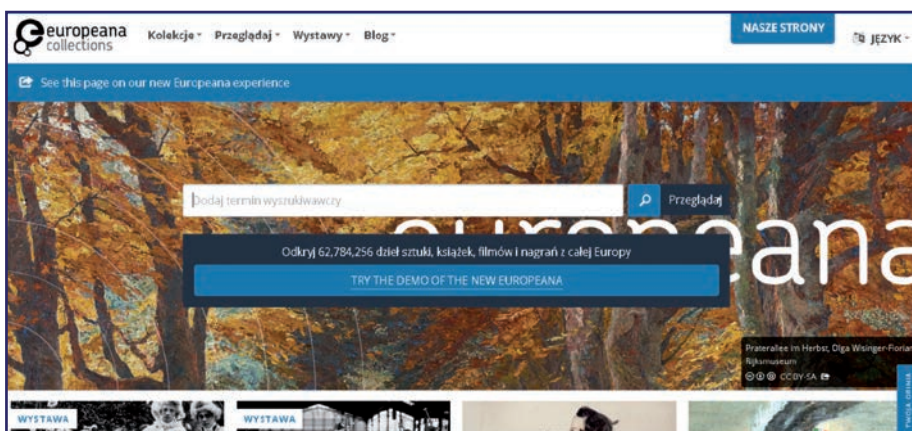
europeana collections
Kolekcje ▾ Przeglądaj ▾ Wystawy ▾ Blog ▾
NASZE STRONY
JĘZYK ▾

See this page on our new Europeana experience

Dodaj termin wyszukiwawczy
Przeglądaj

europeana

Odkryj 62,784,256 dzieł sztuki, książek, filmów i nagrań z całej Europy
TRY THE DEMO OF THE NEW EUROPEANA

Praterallee im Herbst, Olga Wisinger-Florian
Rijksmuseum
CC BY-SA

WYSTAWA
WYSTAWA
TWOJA OPINIA